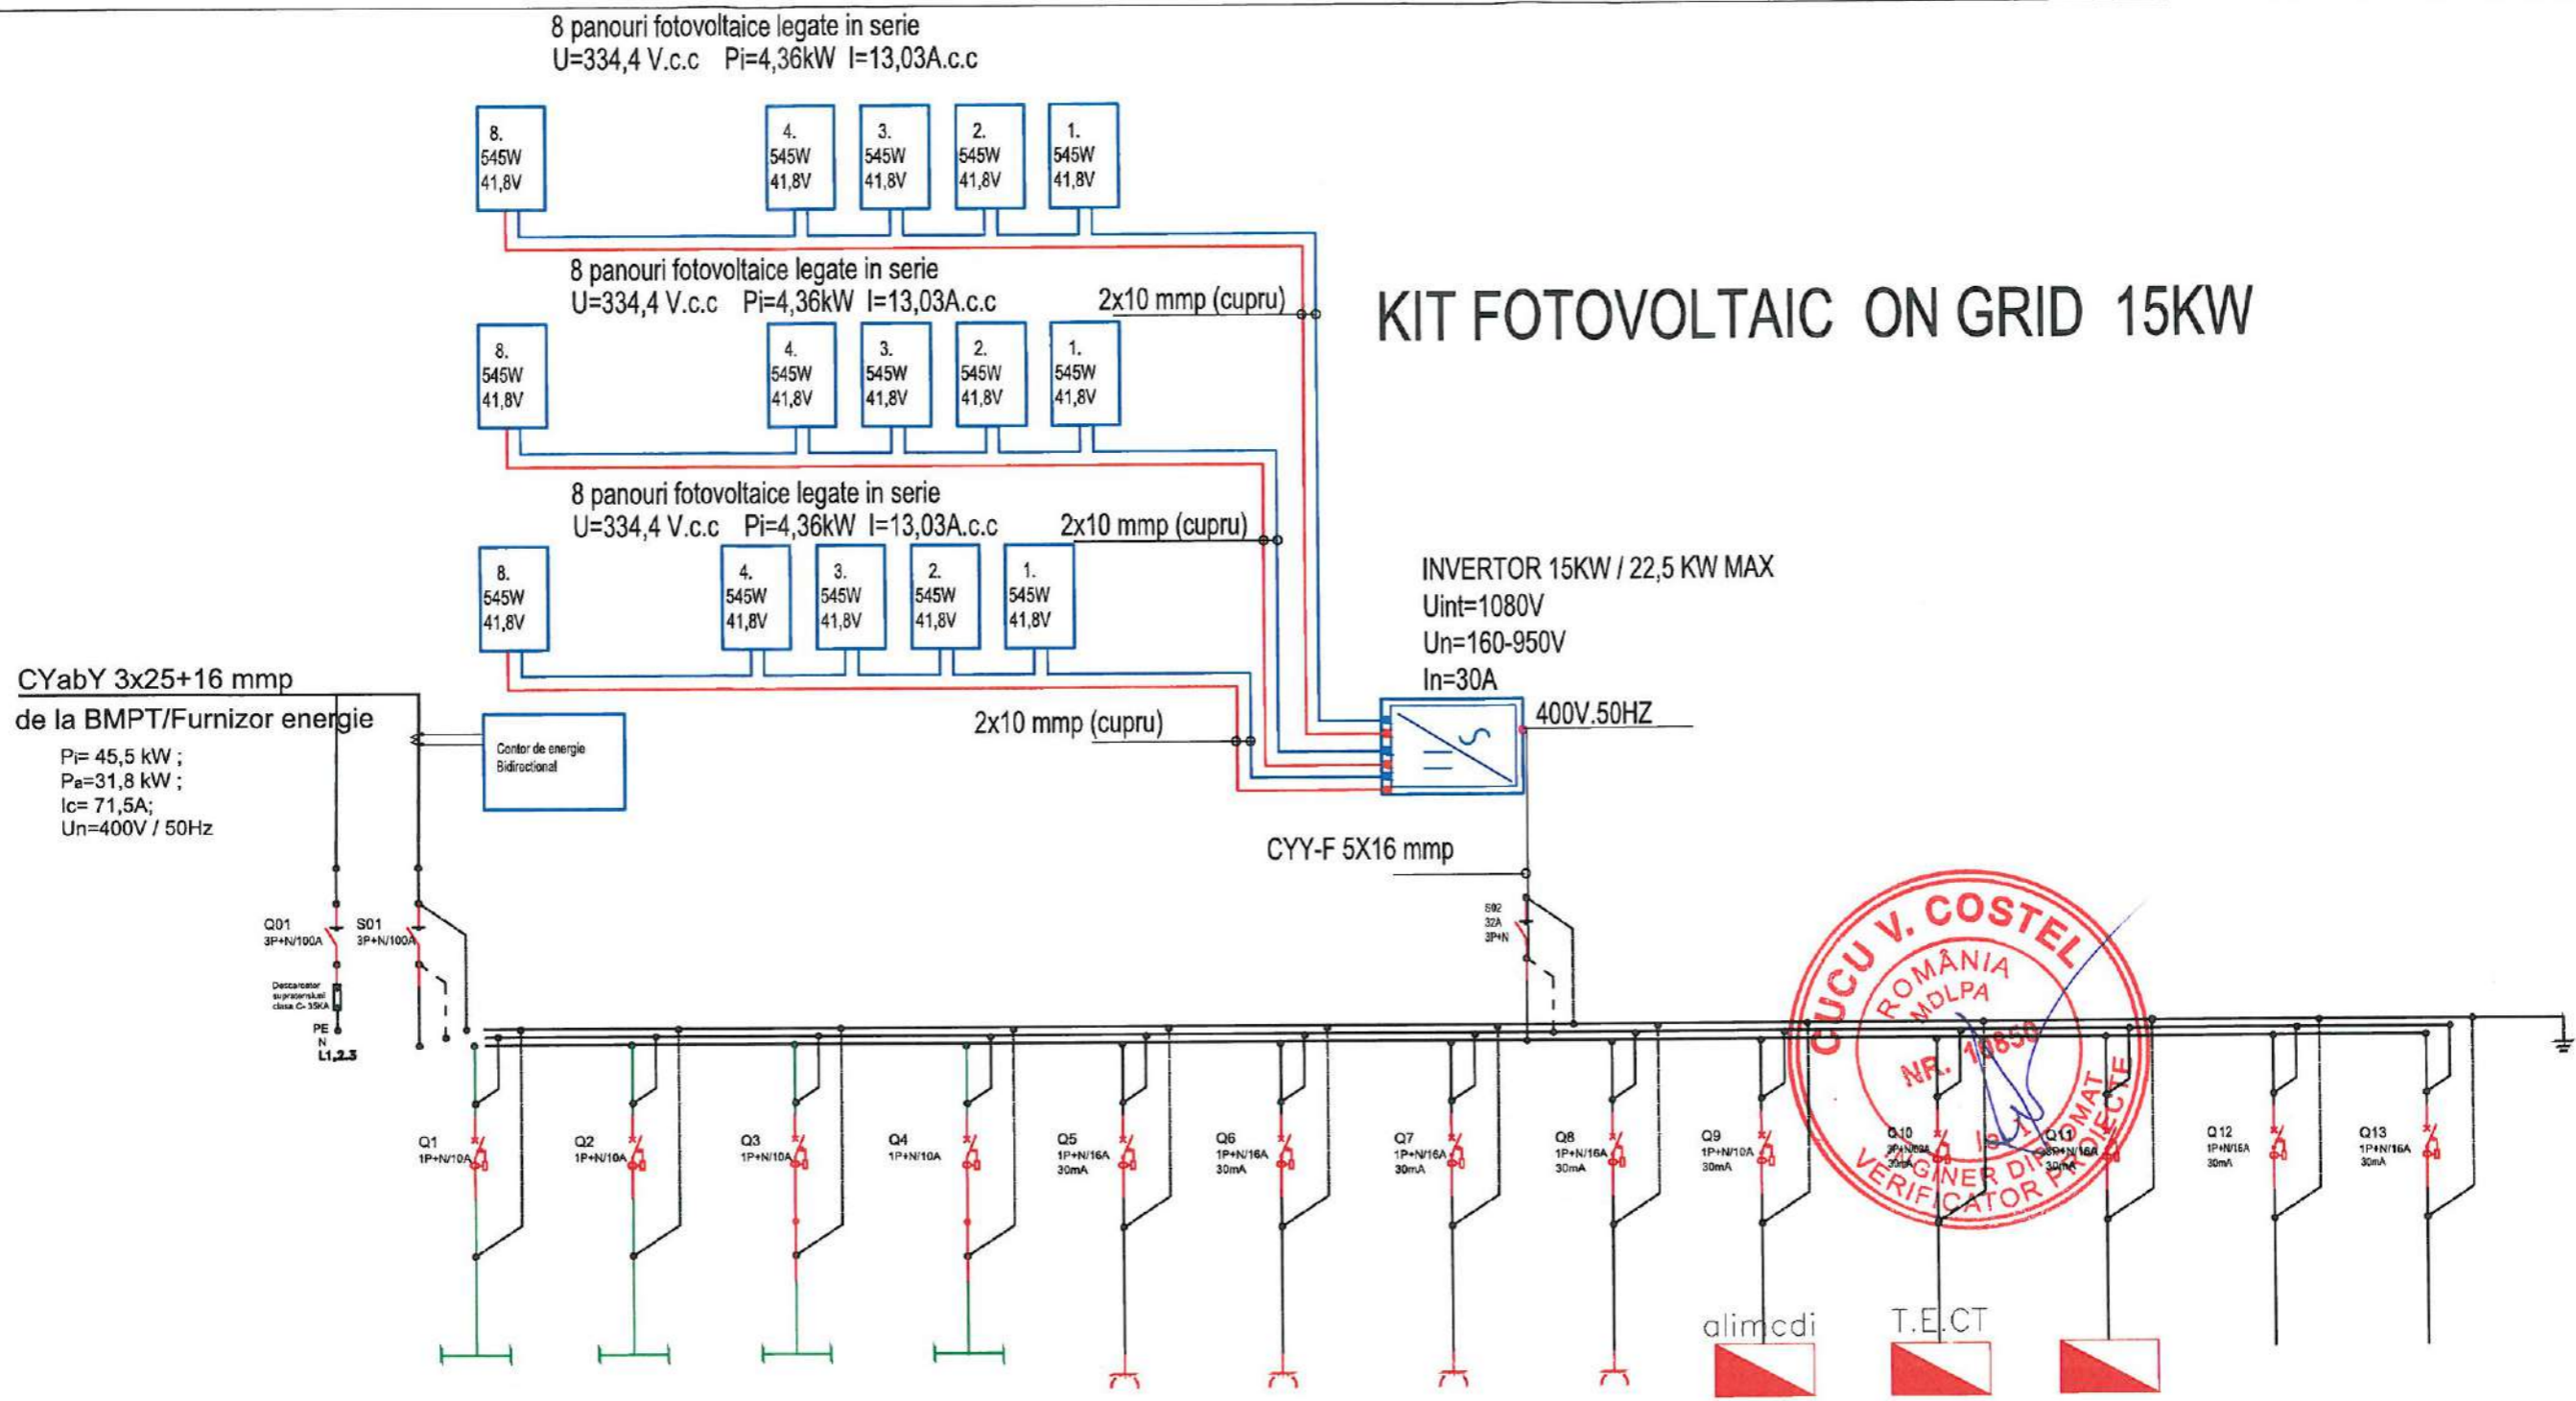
8 panouri fotovoltaice legate in serie
U=334,4 V.c.c   Pi=4,36kW  I=13,03A.c.c

8.
545W
41,8V

4.
545W
41,8V

3.
545W
41,8V

2.
545W
41,8V

1.
545W
41,8V

8 panouri fotovoltaice legate in serie
U=334,4 V.c.c   Pi=4,36kW  I=13,03A.c.c

2x10 mmp (cupru)

KIT FOTOVOLTAIC  ON GRID  15KW

8.
545W
41,8V

4.
545W
41,8V

3.
545W
41,8V

2.
545W
41,8V

1.
545W
41,8V

8 panouri fotovoltaice legate in serie
U=334,4 V.c.c   Pi=4,36kW  I=13,03A.c.c

2x10 mmp (cupru)

INVERTOR 15KW / 22,5 KW MAX
Uint=1080V
Un=160-950V
In=30A

8.
545W
41,8V

4.
545W
41,8V

3.
545W
41,8V

2.
545W
41,8V

1.
545W
41,8V

CYabY 3x25+16 mmp
de la BMPT/Furnizor energie
Pi= 45,5 kW ;
Pa=31,8 kW ;
Ic= 71,5A;
Un=400V / 50Hz

Contor de energie
Bidirectional

2x10 mmp (cupru)

400V.50HZ

CYY-F 5X16 mmp

S02
32A
3P+N

Q01
3P+N/100A

S01
3P+N/100A

Descarcator supratensiuni clasa C- 35KA

PE
N
L1,2,3

CUCU V. COSTEL
ROMÂNIA
MDLPA
NR. 10650
INGINER DIPLOMAT
VERIFICATOR PROIECTE

Q1
1P+N/10A

Q2
1P+N/10A

Q3
1P+N/10A

Q4
1P+N/10A

Q5
1P+N/16A
30mA

Q6
1P+N/16A
30mA

Q7
1P+N/16A
30mA

Q8
1P+N/16A
30mA

Q9
1P+N/10A
30mA

Q10
3P+N/63A
30mA

Q11
3P+N/16A
30mA

Q12
1P+N/16A
30mA

Q13
1P+N/16A
30mA

alimcdi

T.E.CT